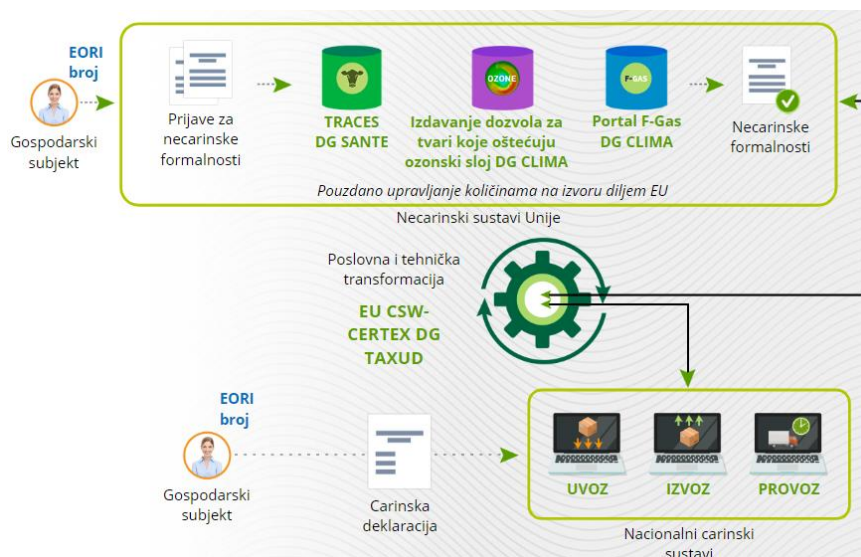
EORI broj

Gospodarski subjekt

Prijave za necarinske formalnosti

TRACES DG SANTE

OZONE

Izdavanje dozvola za tvari koje oštećuju ozonski sloj DG CLIMA

F-GAS

Portal F-Gas DG CLIMA

Necarinske formalnosti

Pouzdano upravljanje količinama na izvoru diljem EU

Necarinski sustavi Unije

Poslovna i tehnička transformacija

EU CSW-CERTEX DG TAXUD

EORI broj

Gospodarski subjekt

Carinska deklaracija

UVOZ

IZVOZ

PROVOZ

Nacionalni carinski sustavi